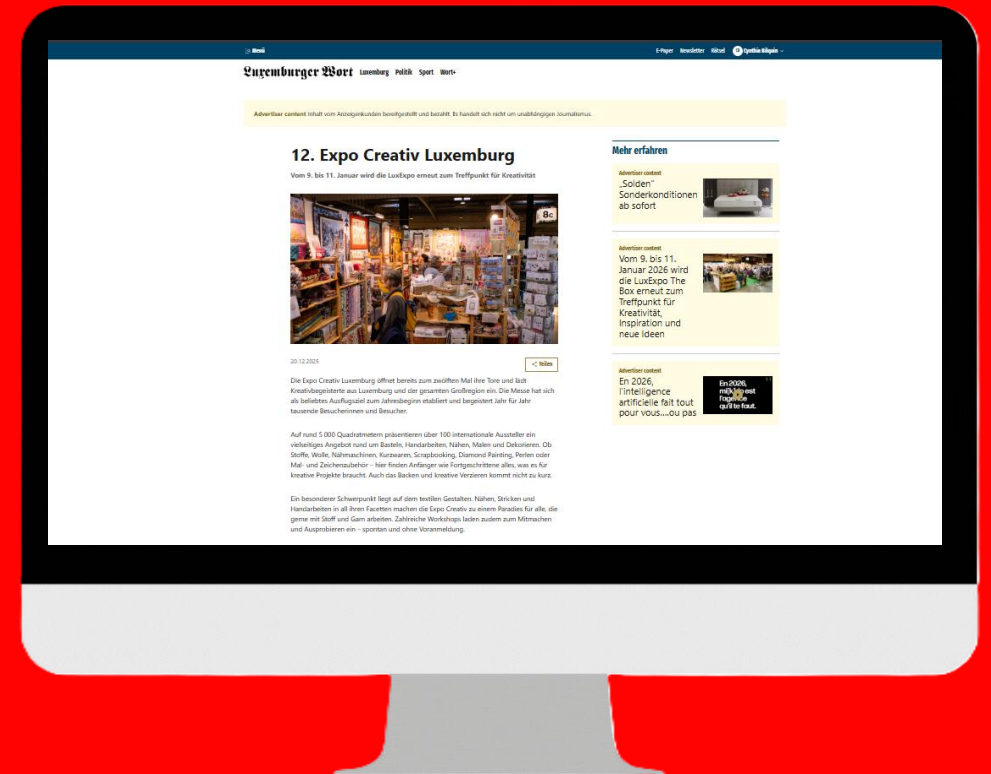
Menü

E-Paper Newsletter Rätsel Cynthia Bilquin

Luxemburger Wort Luxemburg Politik Sport Wort+

Advertiser content Inhalt vom Anzeigenkunden bereitgestellt und bezahlt. Es handelt sich nicht um unabhängigen Journalismus.

12. Expo Creativ Luxemburg

Vom 9. bis 11. Januar wird die LuxExpo erneut zum Treffpunkt für Kreativität

8c

20.12.2025

Teilen

Die Expo Creativ Luxemburg öffnet bereits zum zwölften Mal ihre Tore und lädt Kreativbegeisterte aus Luxemburg und der gesamten Großregion ein. Die Messe hat sich als beliebtes Ausflugsziel zum Jahresbeginn etabliert und begeistert Jahr für Jahr tausende Besucherinnen und Besucher.

Auf rund 5.000 Quadratmetern präsentieren über 100 internationale Aussteller ein vielseitiges Angebot rund um Basteln, Handarbeiten, Nähen, Malen und Dekorieren. Ob Stoffe, Wolle, Nähmaschinen, Kurzwaren, Scrapbooking, Diamond Painting, Perlen oder Mal- und Zeichenzubehör – hier finden Anfänger wie Fortgeschrittene alles, was es für kreative Projekte braucht. Auch das Backen und kreative Verzieren kommt nicht zu kurz.

Ein besonderer Schwerpunkt liegt auf dem textilen Gestalten. Nähen, Stricken und Handarbeiten in all ihren Facetten machen die Expo Creativ zu einem Paradies für alle, die gerne mit Stoff und Garn arbeiten. Zahlreiche Workshops laden zudem zum Mitmachen und Ausprobieren ein – spontan und ohne Voranmeldung.

Mehr erfahren

Advertiser content
„Solden“ Sonderkonditionen ab sofort

Advertiser content
Vom 9. bis 11. Januar 2026 wird die LuxExpo The Box erneut zum Treffpunkt für Kreativität, Inspiration und neue Ideen

Advertiser content
En 2026, l'intelligence artificielle fait tout pour vous....ou pas

En 2026, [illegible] est l'agence qu'il te faut.